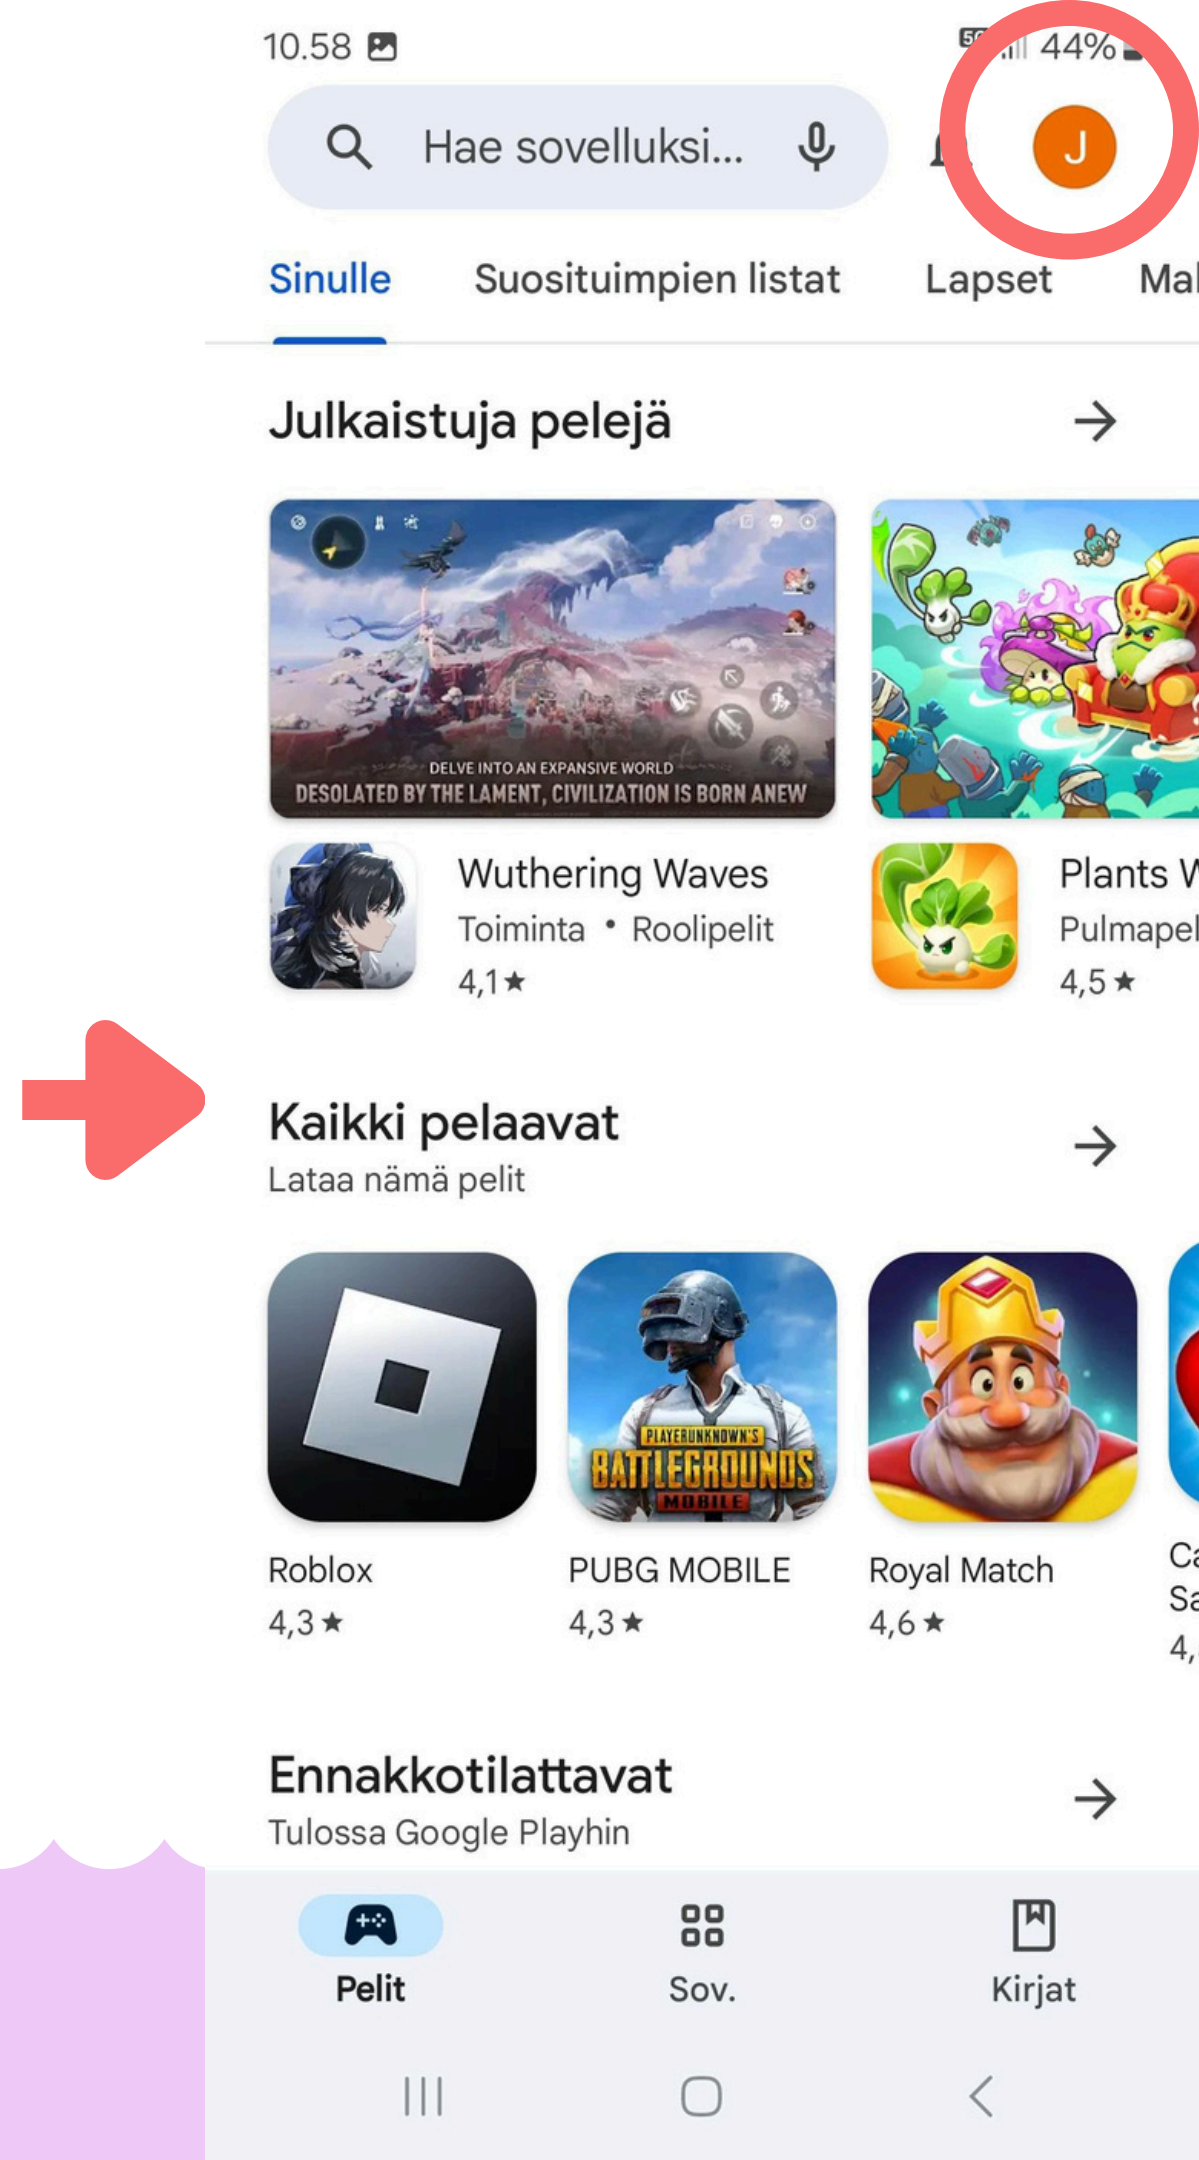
10.58

44%

Hae sovelluksi...

J

Sinulle Suosituimpien listat Lapset Mal

Julkaistuja pelejä

DELVE INTO AN EXPANSIVE WORLD
DESOLATED BY THE LAMENT, CIVILIZATION IS BORN ANEW

Wuthering Waves
Toiminta • Roolipelit
4,1★

Plants V
Pulmapel
4,5★

Kaikki pelaavat
Lataa nämä pelit

PLAYERUNKNOWN'S BATTLEGROUNDS MOBILE

Roblox
4,3★

PUBG MOBILE
4,3★

Royal Match
4,6★

Ca
Sa
4,

Ennakkotilattavat
Tulossa Google Playhin

Pelit

Sov.

Kirjat